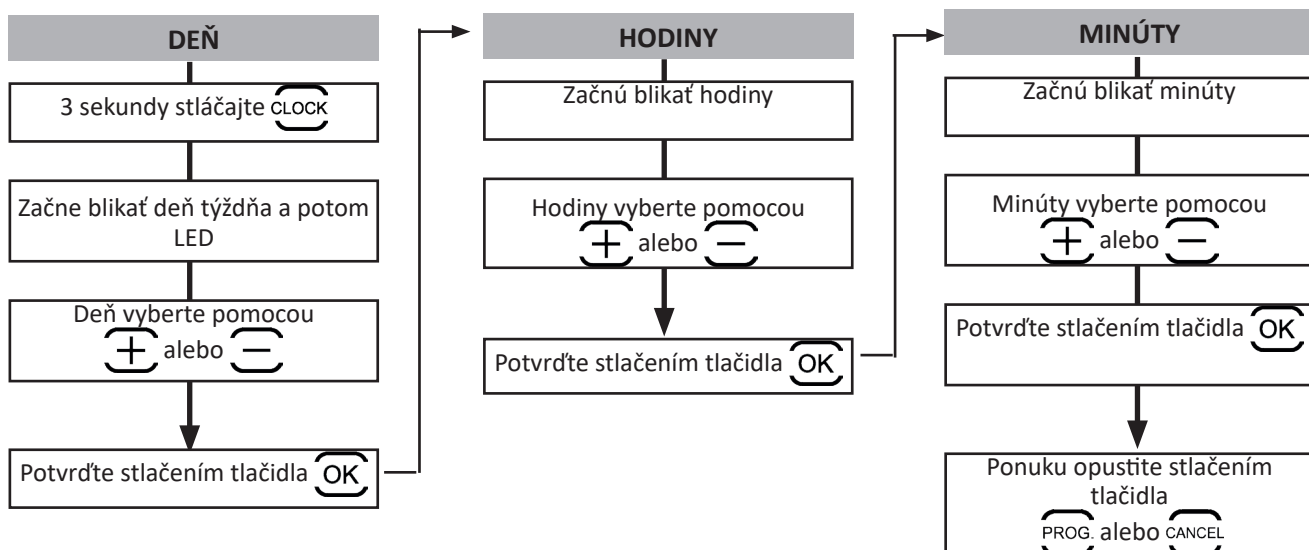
DEŇ

3 sekundy stláčajte CLOCK

Začne blikať deň týždňa a potom LED

Deň vyberte pomocou + alebo −

Potvrďte stlačením tlačidla OK

HODINY

Začnú blikať hodiny

Hodiny vyberte pomocou + alebo −

Potvrďte stlačením tlačidla OK

MINÚTY

Začnú blikať minúty

Minúty vyberte pomocou + alebo −

Potvrďte stlačením tlačidla OK

Ponuku opustite stlačením tlačidla PROG. alebo CANCEL